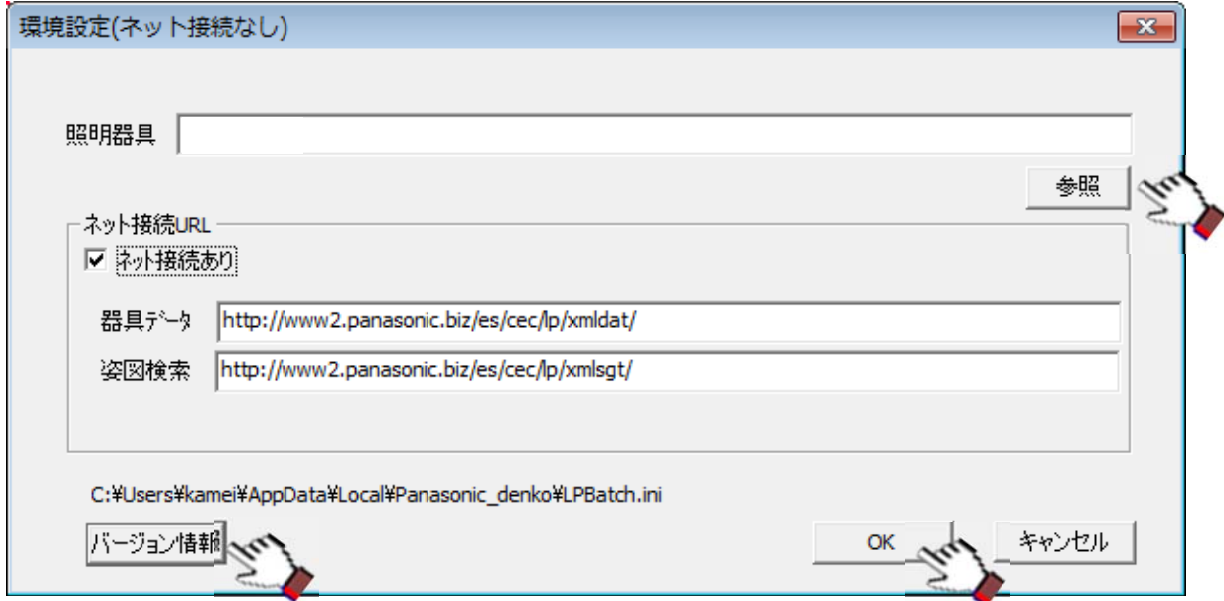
環境設定(ネット接続なし)

照明器具

参照

ネット接続URL

☑ ネット接続あり

器具データ http://www2.panasonic.biz/es/cec/lp/xmldat/

姿図検索 http://www2.panasonic.biz/es/cec/lp/xmlsgt/

C:¥Users¥kamei¥AppData¥Local¥Panasonic_denko¥LPBatch.ini

バージョン情報

OK

キャンセル